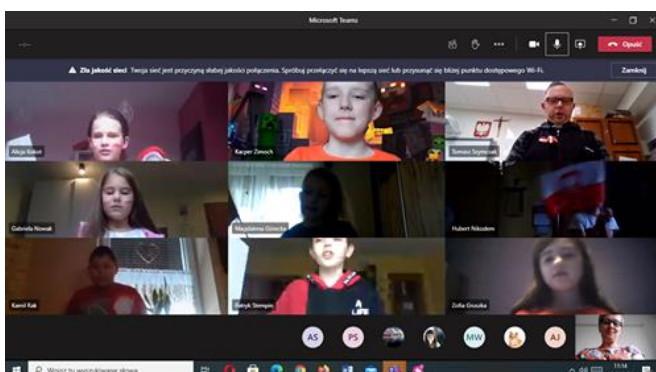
Microsoft Teams

Opuść

Zła jakość sieci Twoja sieć jest przyczyną słabej jakości połączenia. Spróbuj przełączyć się na lepszą sieć lub przysunąć się bliżej punktu dostępowego Wi-Fi.

Zamknij

Alicja Kokot

Kacper Zawoch

Tomasz Szymczak

Gabriela Nowak

Magdalena Gniecka

Hubert Nikodem

Kamil Kak

Patryk Stempin

Zofia Gruszka

AS

PS

MW

AJ

Wpisz tu wyszukiwane słowa